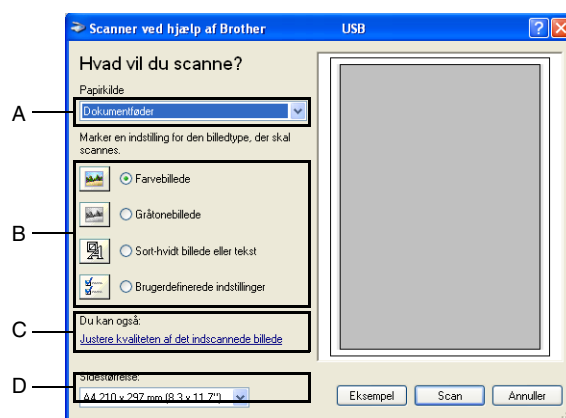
Scanner ved hjælp af Brother USB

Hvad vil du scanne?

Papirkilde

Dokumentføder

A

Marker en indstilling for den billedtype, der skal scannes.

Farvebillede

Gråtonebillede

B

Sort-hvidt billede eller tekst

Brugerdefinerede indstillinger

Du kan også:

C

Justere kvaliteten af det indscannede billede

Sidestørrelse:

D

A4 210 x 297 mm (8.3 x 11.7")

Eksempel

Scan

Annuller